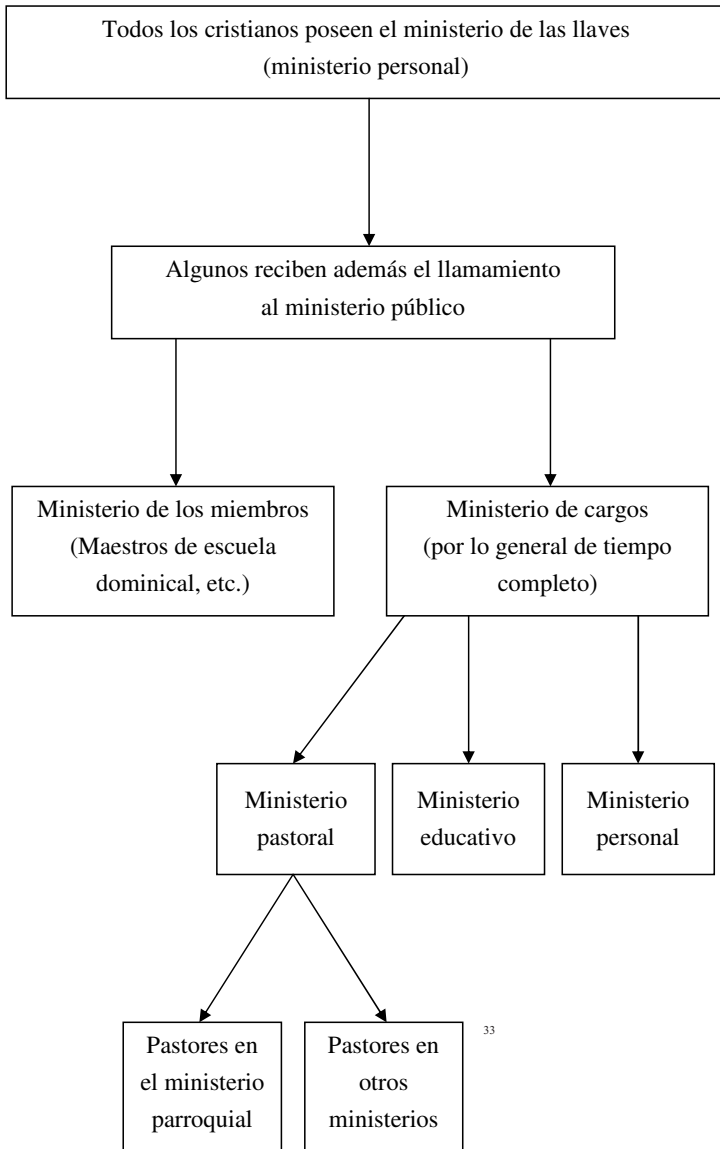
Todos los cristianos poseen el ministerio de las llaves (ministerio personal)

Algunos reciben además el llamamiento al ministerio público

Ministerio de los miembros (Maestros de escuela dominical, etc.)

Ministerio de cargos (por lo general de tiempo completo)

Ministerio pastoral

Ministerio educativo

Ministerio personal

Pastores en el ministerio parroquial

Pastores en otros ministerios

33